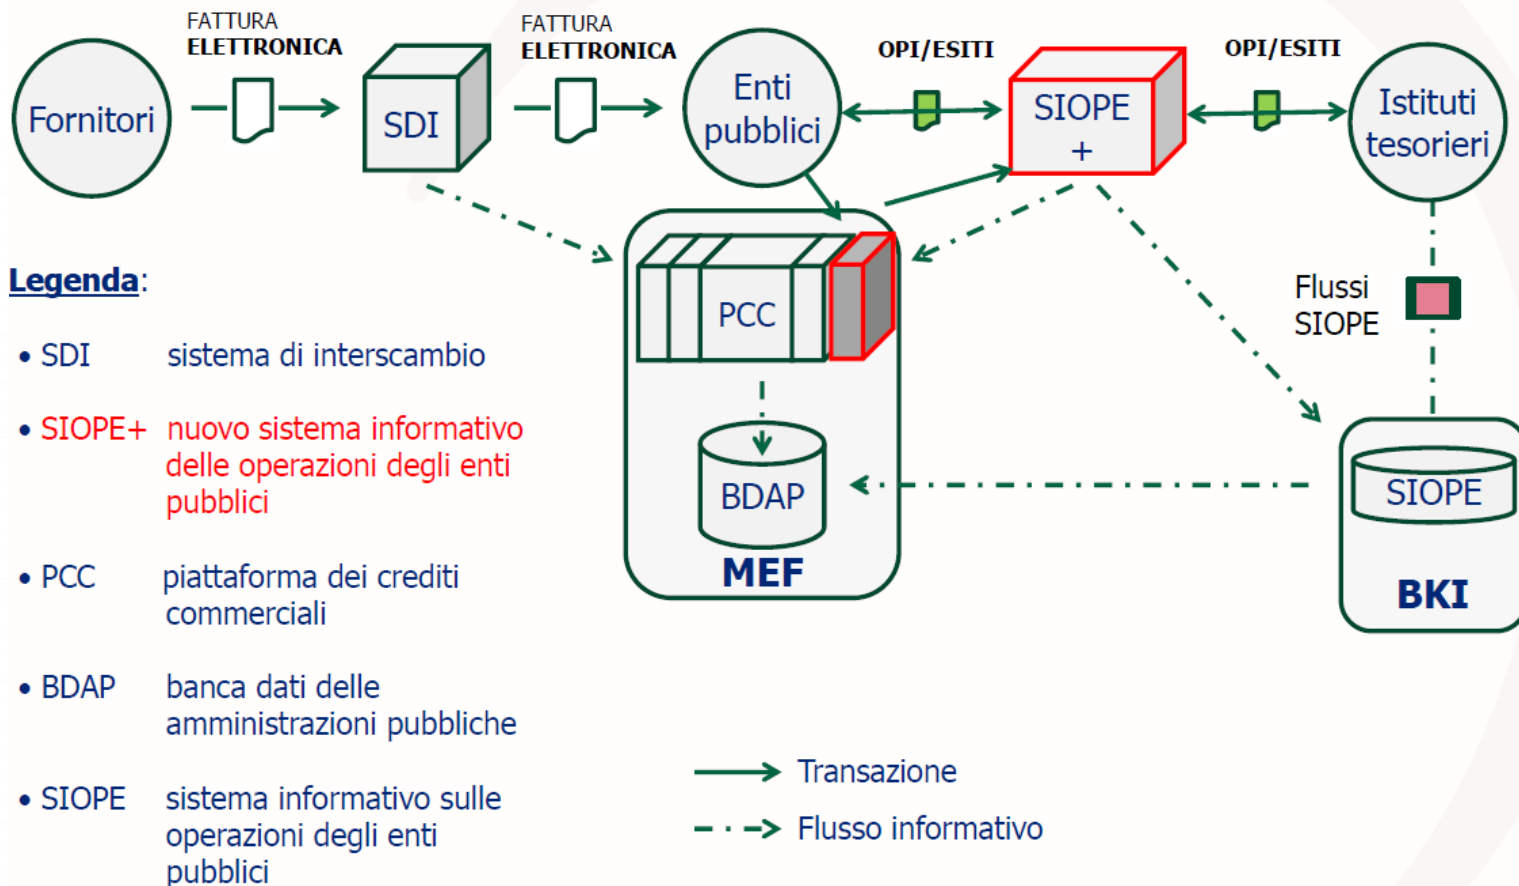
Fornitori

FATTURA ELETTRONICA

SDI

FATTURA ELETTRONICA

Enti pubblici

OPI/ESITI

SIOPE +

OPI/ESITI

Istituti tesorieri

PCC

BDAP

MEF

Flussi SIOPE

SIOPE

BKI

Legenda:

• SDI sistema di interscambio

• SIOPE+ nuovo sistema informativo delle operazioni degli enti pubblici

• PCC piattaforma dei crediti commerciali

• BDAP banca dati delle amministrazioni pubbliche

• SIOPE sistema informativo sulle operazioni degli enti pubblici

Transazione

Flusso informativo